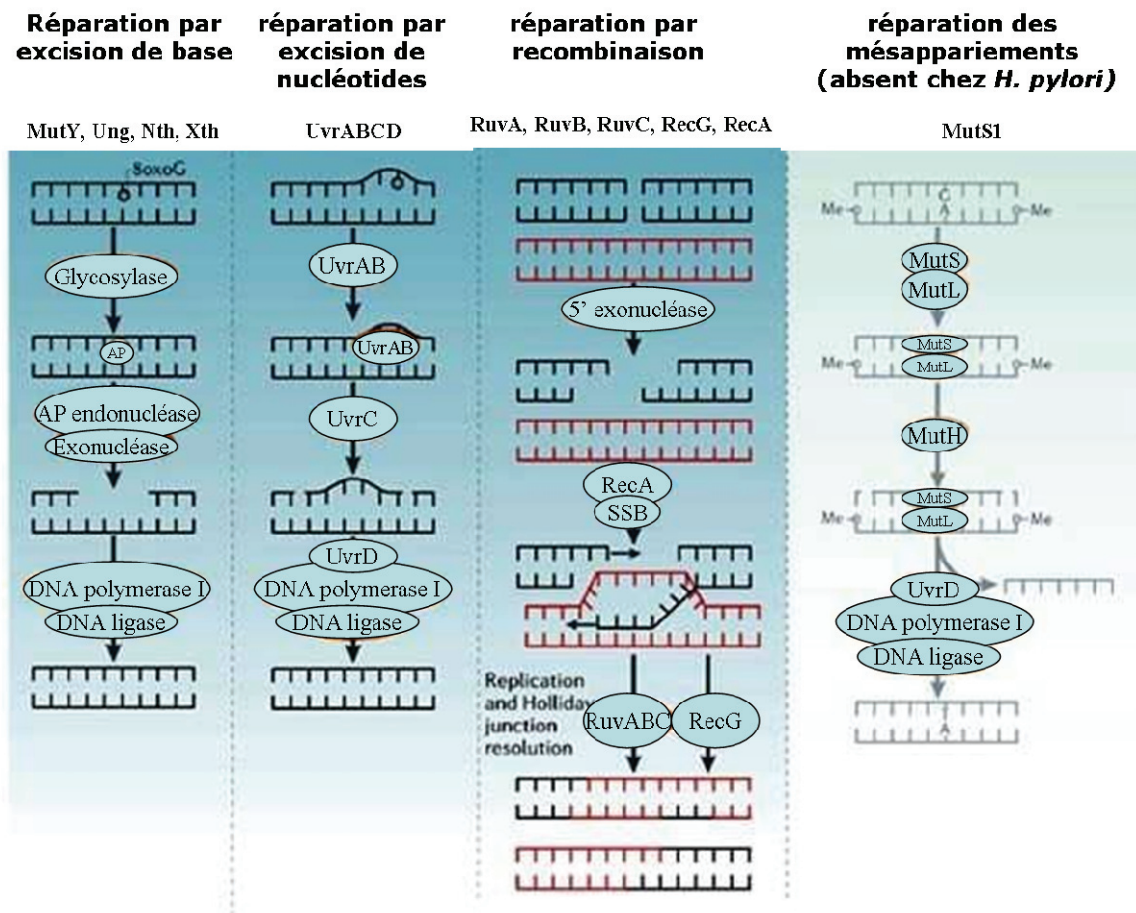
Réparation par excision de base

MutY, Ung, Nth, Xth

8oxoG

Glycosylase

AP

AP endonucléase

Exonucléase

DNA polymerase I

DNA ligase

réparation par excision de nucléotides

UvrABCD

UvrAB

UvrAB

UvrC

UvrD

DNA polymerase I

DNA ligase

réparation par recombinaison

RuvA, RuvB, RuvC, RecG, RecA

5' exonucléase

RecA

SSB

Replication and Holliday junction resolution

RuvABC

RecG

réparation des mésappariements (absent chez *H. pylori*)

MutS1

Me

C

A

Me

MutS

MutL

Me

MutS

MutL

Me

MutH

Me

MutS

MutL

Me

UvrD

DNA polymerase I

DNA ligase